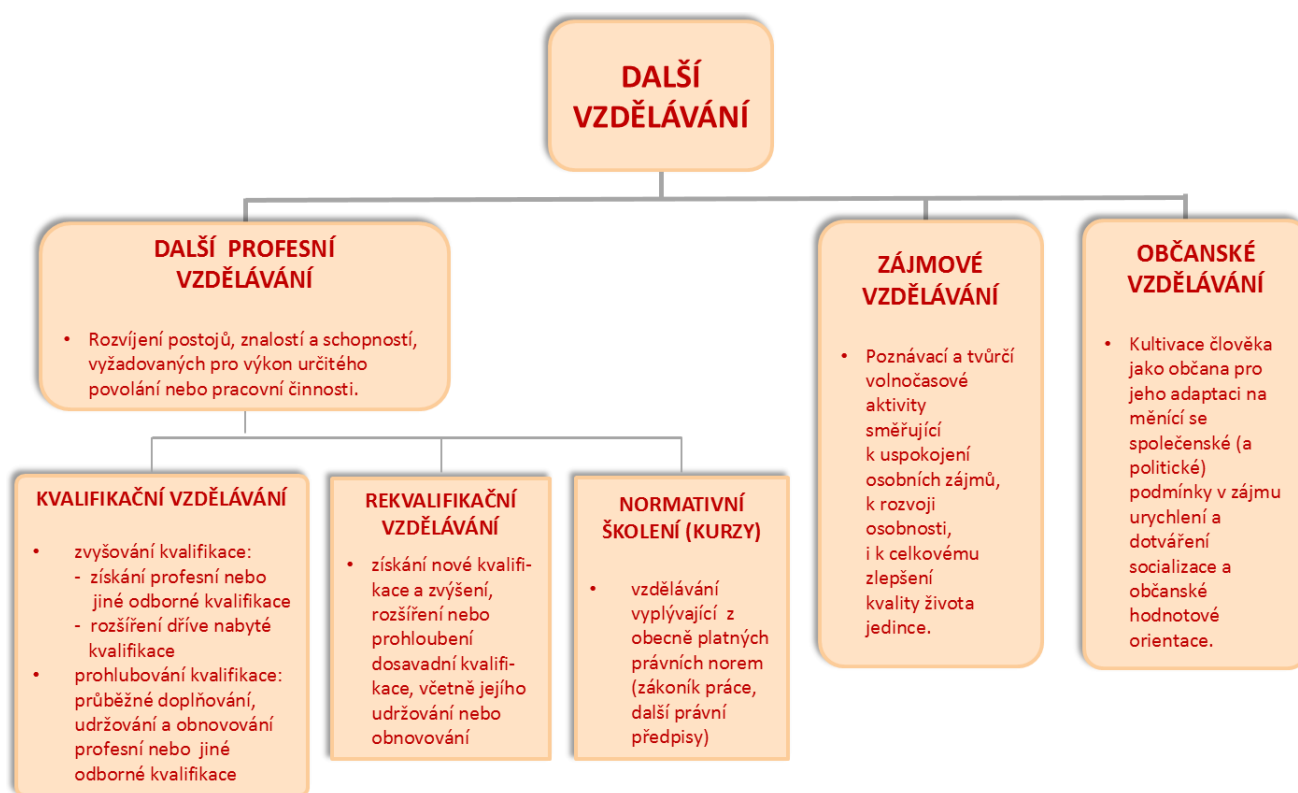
DALŠÍ VZDĚLÁVÁNÍ

DALŠÍ PROFESNÍ VZDĚLÁVÁNÍ

- Rozvíjení postojů, znalostí a schopností, vyžadovaných pro výkon určitého povolání nebo pracovní činnosti.

KVALIFIKAČNÍ VZDĚLÁVÁNÍ

- zvyšování kvalifikace:
  - získání profesní nebo jiné odborné kvalifikace
  - rozšíření dříve nabyté kvalifikace
- prohlubování kvalifikace: průběžné doplňování, udržování a obnovování profesní nebo jiné odborné kvalifikace

REKVALIFIKAČNÍ VZDĚLÁVÁNÍ

- získání nové kvalifikace a zvýšení, rozšíření nebo prohloubení dosavadní kvalifikace, včetně jejího udržování nebo obnovování

NORMATIVNÍ ŠKOLENÍ (KURZY)

- vzdělávání vyplývající z obecně platných právních norem (zákoník práce, další právní předpisy)

ZÁJMOVÉ VZDĚLÁVÁNÍ

- Poznávací a tvůrčí volnočasové aktivity směřující k uspokojení osobních zájmů, k rozvoji osobnosti, i k celkovému zlepšení kvality života jedince.

OBČANSKÉ VZDĚLÁVÁNÍ

- Kultivace člověka jako občana pro jeho adaptaci na měnící se společenské (a politické) podmínky v zájmu urychlení a dotváření socializace a občanské hodnotové orientace.